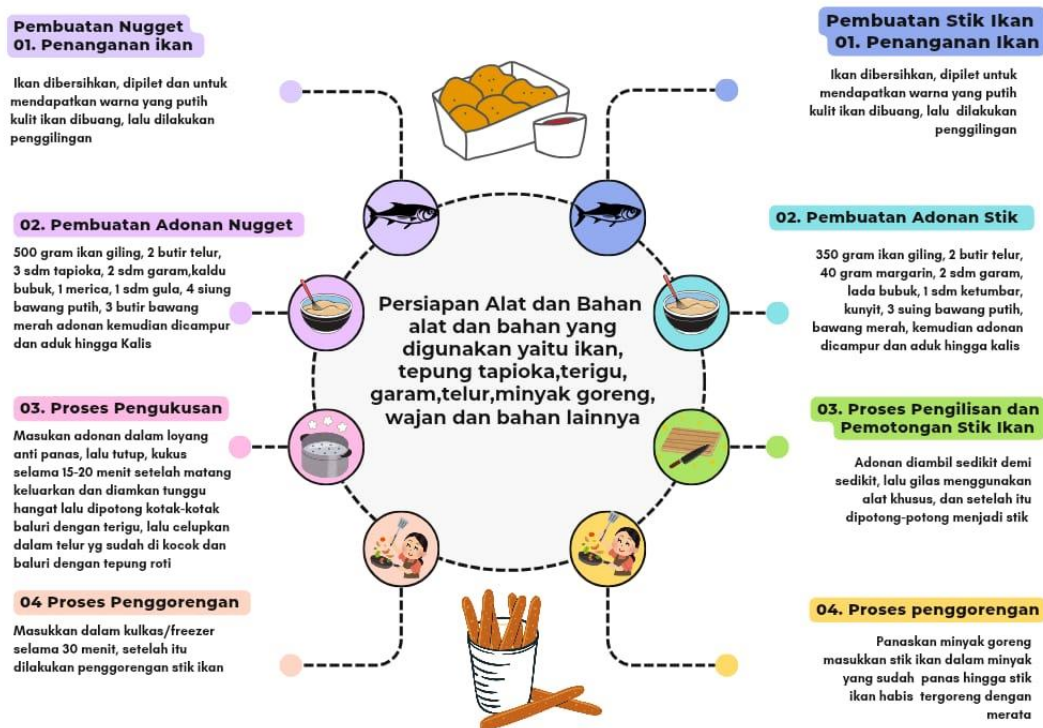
Pembuatan Nugget
01. Penanganan ikan

Ikan dibersihkan, dipilet dan untuk mendapatkan warna yang putih kulit ikan dibuang, lalu dilakukan penggilingan

02. Pembuatan Adonan Nugget

500 gram ikan giling, 2 butir telur, 3 sdm tapioka, 2 sdm garam,kaldu bubuk, 1 merica, 1 sdm gula, 4 siung bawang putih, 3 butir bawang merah adonan kemudian dicampur dan aduk hingga Kalis

03. Proses Pengukusan

Masukan adonan dalam loyang anti panas, lalu tutup, kukus selama 15-20 menit setelah matang keluarkan dan diamkan tunggu hangat lalu dipotong kotak-kotak baluri dengan terigu, lalu celupkan dalam telur yg sudah di kocok dan baluri dengan tepung roti

04 Proses Penggorengan

Masukkan dalam kulkas/freezer selama 30 menit, setelah itu dilakukan penggorengan stik ikan

Persiapan Alat dan Bahan alat dan bahan yang digunakan yaitu ikan, tepung tapioka,terigu, garam,telur,minyak goreng, wajan dan bahan lainnya

Pembuatan Stik Ikan
01. Penanganan Ikan

Ikan dibersihkan, dipilet untuk mendapatkan warna yang putih kulit ikan dibuang, lalu dilakukan penggilingan

02. Pembuatan Adonan Stik

350 gram ikan giling, 2 butir telur, 40 gram margarin, 2 sdm garam, lada bubuk, 1 sdm ketumbar, kunyit, 3 suing bawang putih, bawang merah, kemudian adonan dicampur dan aduk hingga kalis

03. Proses Pengilisan dan Pemotongan Stik Ikan

Adonan diambil sedikit demi sedikit, lalu gilas menggunakan alat khusus, dan setelah itu dipotong-potong menjadi stik

04. Proses penggorengan

Panaskan minyak goreng masukkan stik ikan dalam minyak yang sudah panas hingga stik ikan habis tergoreng dengan merata